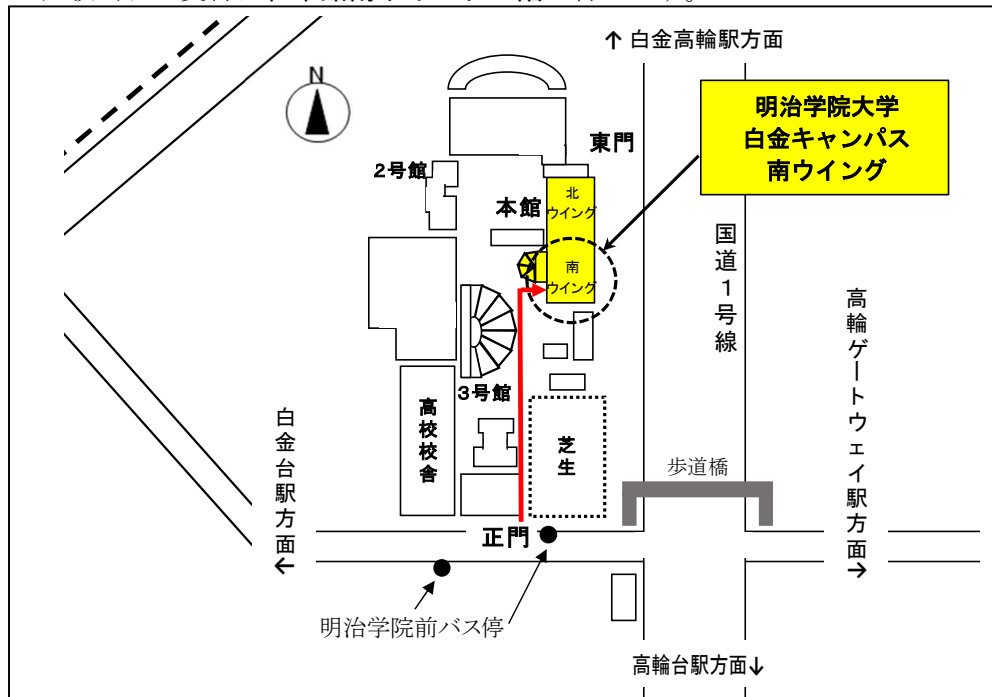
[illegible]

↑ 白金高輪駅方面

N

明治学院大学
白金キャンパス
南ウイング

東門

2号館

本館

北
ウイング

南
ウイング

国道1号線

高輪ゲートウェイ駅方面 →

3号館

高校校舎

芝生

歩道橋

白金台駅方面 ←

正門

明治学院前バス停

高輪台駅方面↓